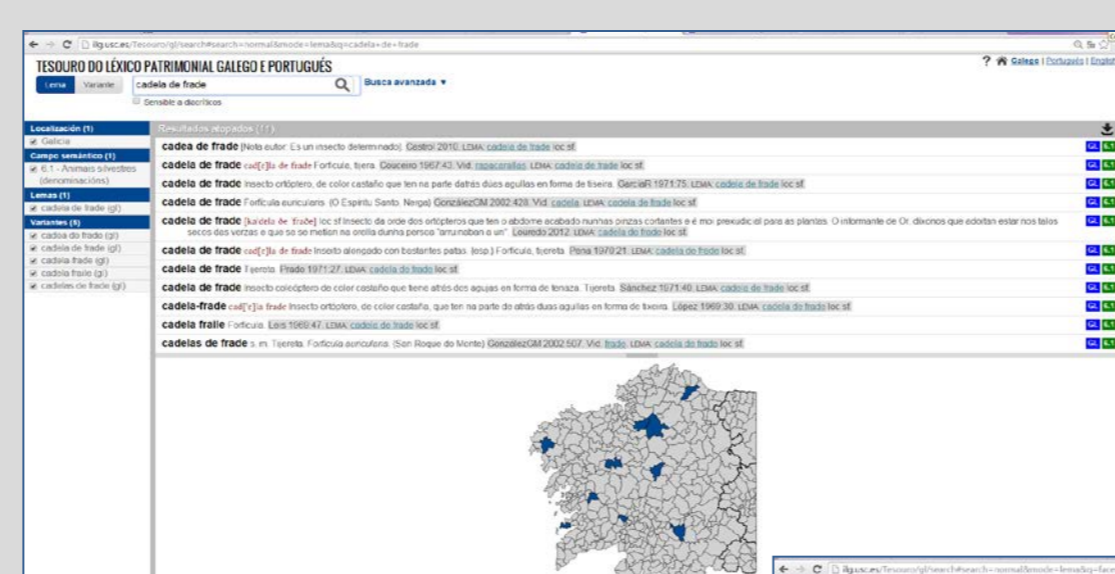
ilg.usc.es/Tesouro/gl/search#search=normal&mode=lema&q=cadela+de+frade

TESOURO DO LÉXICO PATRIMONIAL GALEGO E PORTUGUÉS

Lema Variante cadela de frade Busca avanzada ▼

Sensible a diacríticos

? Galego | Português | English

Localización (1)
Galicia
Campo semántico (1)
6.1 - Animais silvestres (denominacións)
Lemas (1)
cadela de frade (gl)
Variantes (8)
cadea de frade (gl)
cadela de frade (gl)
cadela-frade (gl)
cadela fralle (gl)
cadelas de frade (gl)

Resultados atopados (11)

cadea de frade [Nota autor: Es un insecto determinado]. Castro) 2010. LEMA: cadela de frade loc sf.
cadela de frade cad[ɛ]la de frade Forfícula, tijera. Couceiro 1967:43. Vid. rapacerallas. LEMA: cadela de frade loc sf.
cadela de frade Insecto ortóptero, de color castaño que ten na parte detrás dúas agullas en forma de tiseira. GarcíaR 1971:75. LEMA: cadela de frade loc sf.
cadela de frade Forfícula auricularis. (O Espírito Santo, Nerga) GonzálezGM 2002:428. Vid. cadela. LEMA: cadela de frade loc sf.
cadela de frade [ka'dela de 'frađe] loc sf Insecto da orde dos ortópteros que ten o abdome acabado nunhas pinzas cortantes e é moi prexudicial para as plantas. O informante de Or. díxonos que edoitan estar nos talos secos das verzas e que se se metían na orella dunha persoa "arruínaban a un". Louredo 2012. LEMA: cadela de frade loc sf.
cadela de frade cad[ɛ]la de frade Insecto alongado con bastantes patas. (esp.) Forfícula, tijereta. Pena 1970:21. LEMA: cadela de frade loc sf.
cadela de frade Tijereta. Prado 1971:27. LEMA: cadela de frade loc sf.
cadela de frade Insecto coleóptero de color castaño que tiene atrás dos agujas en forma de tenaza. Tijereta. Sánchez 1971:40. LEMA: cadela de frade loc sf.
cadela-frade cad[ɛ]la frade Insecto ortóptero, de color castaño, que ten na parte do atrás duas agullas en forma de tixeira. López 1969:30. LEMA: cadela de frade loc sf.
cadela fralle Forfícula. Leis 1969:47. LEMA: cadela de frade loc sf.
cadelas de frade s. m. Tijereta. Forfícula auricularia. (San Roque do Monte) GonzálezGM 2002:507. Vid. frade. LEMA: cadela de frade loc sf.

ilg.usc.es/Tesouro/gl/search#search=normal&mode=lema&q=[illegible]